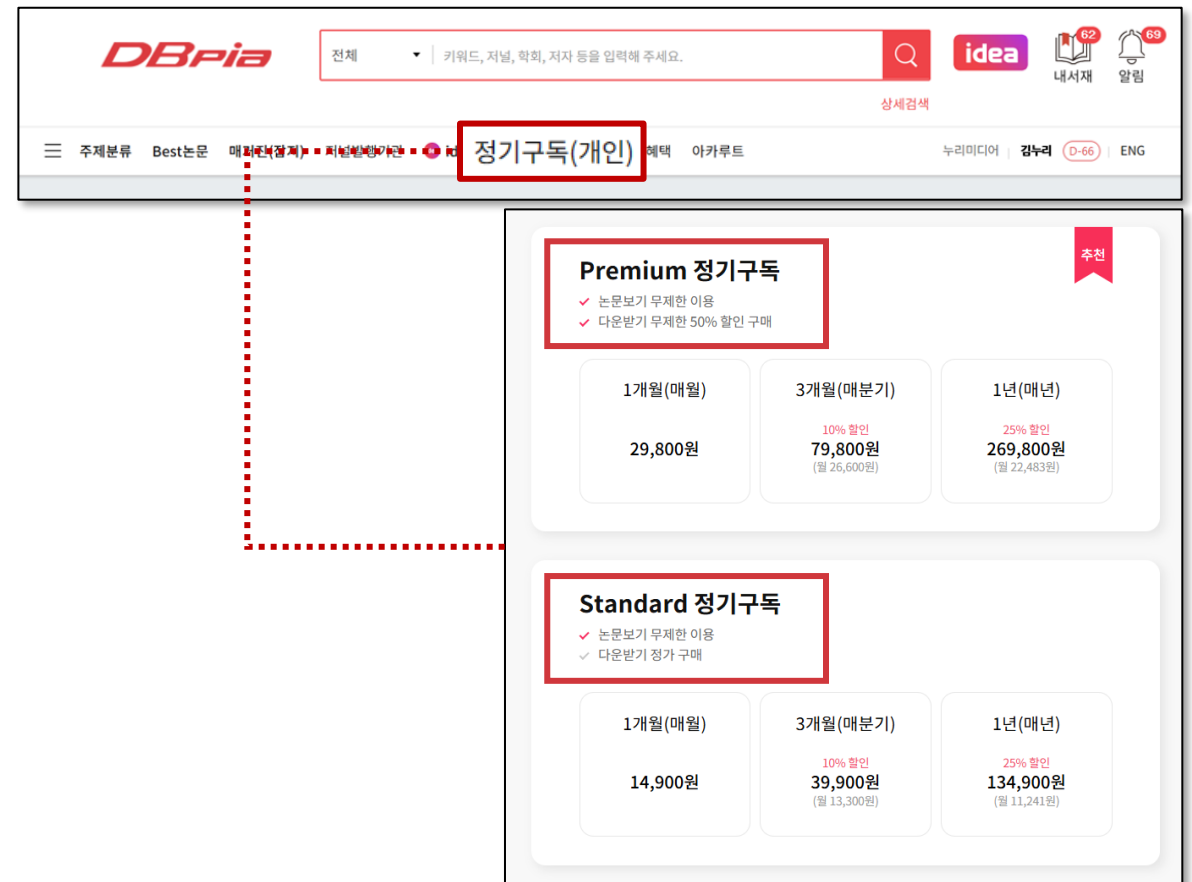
DBpia

전체 ▾ 키워드, 저널, 학회, 저자 등을 입력해 주세요.

idea

62 내서재

69 알림

상세검색

주제분류 Best논문 매거진(잡지) 저널발행기관 id 정기구독(개인) 혜택 아카루트

누리미디어 | 김누리 D-66 | ENG

추천

Premium 정기구독

✓ 논문보기 무제한 이용
✓ 다운받기 무제한 50% 할인 구매

1개월(매월)
29,800원

3개월(매분기)
10% 할인
79,800원
(월 26,600원)

1년(매년)
25% 할인
269,800원
(월 22,483원)

Standard 정기구독

✓ 논문보기 무제한 이용
✓ 다운받기 정가 구매

1개월(매월)
14,900원

3개월(매분기)
10% 할인
39,900원
(월 13,300원)

1년(매년)
25% 할인
134,900원
(월 11,241원)